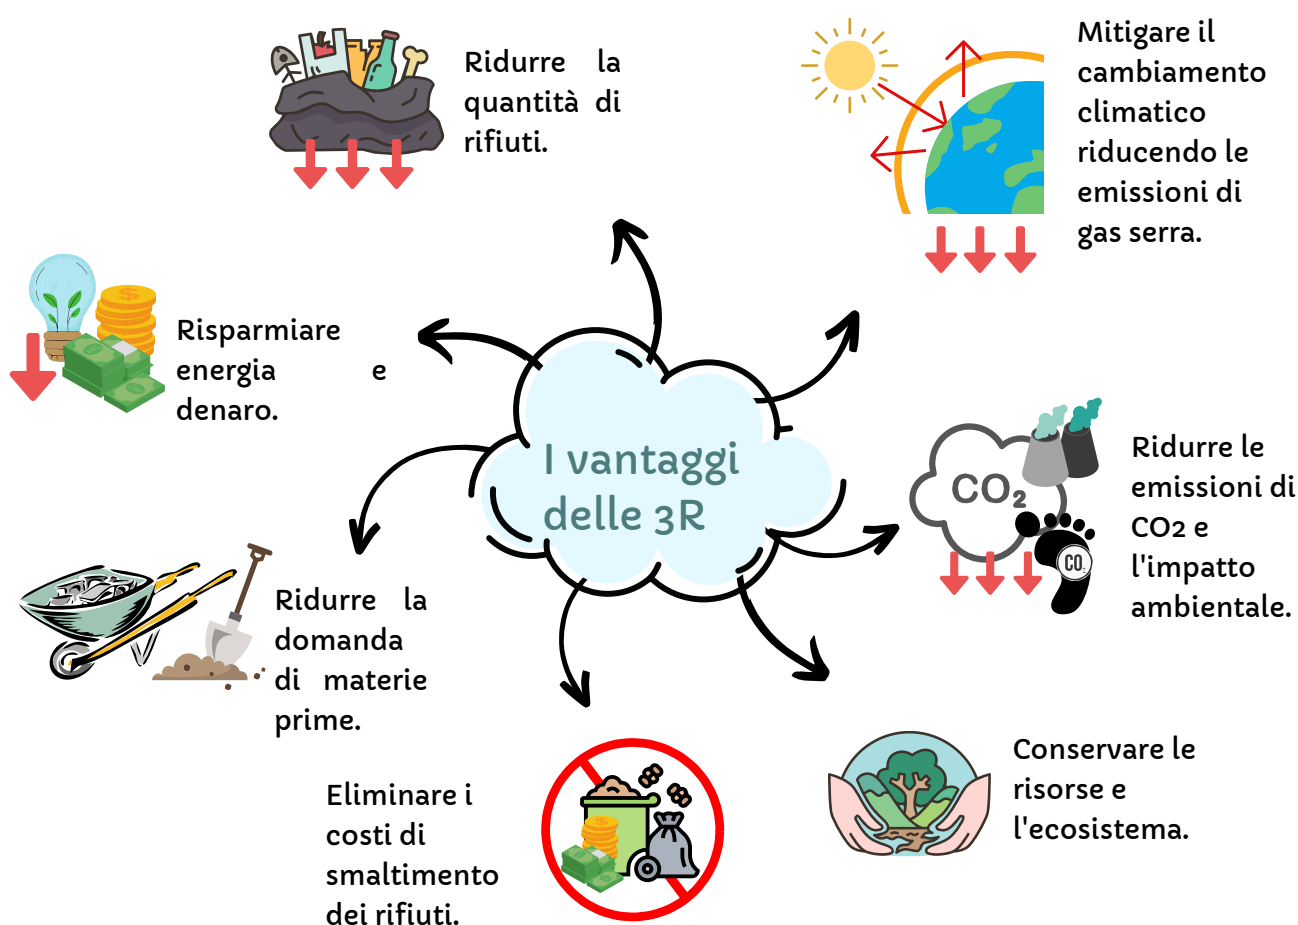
I vantaggi delle 3R

Ridurre la quantità di rifiuti.

Mitigare il cambiamento climatico riducendo le emissioni di gas serra.

Risparmiare energia e denaro.

$CO_2$

Ridurre le emissioni di CO2 e l'impatto ambientale.

CO

Ridurre la domanda di materie prime.

Eliminare i costi di smaltimento dei rifiuti.

Conservare le risorse e l'ecosistema.